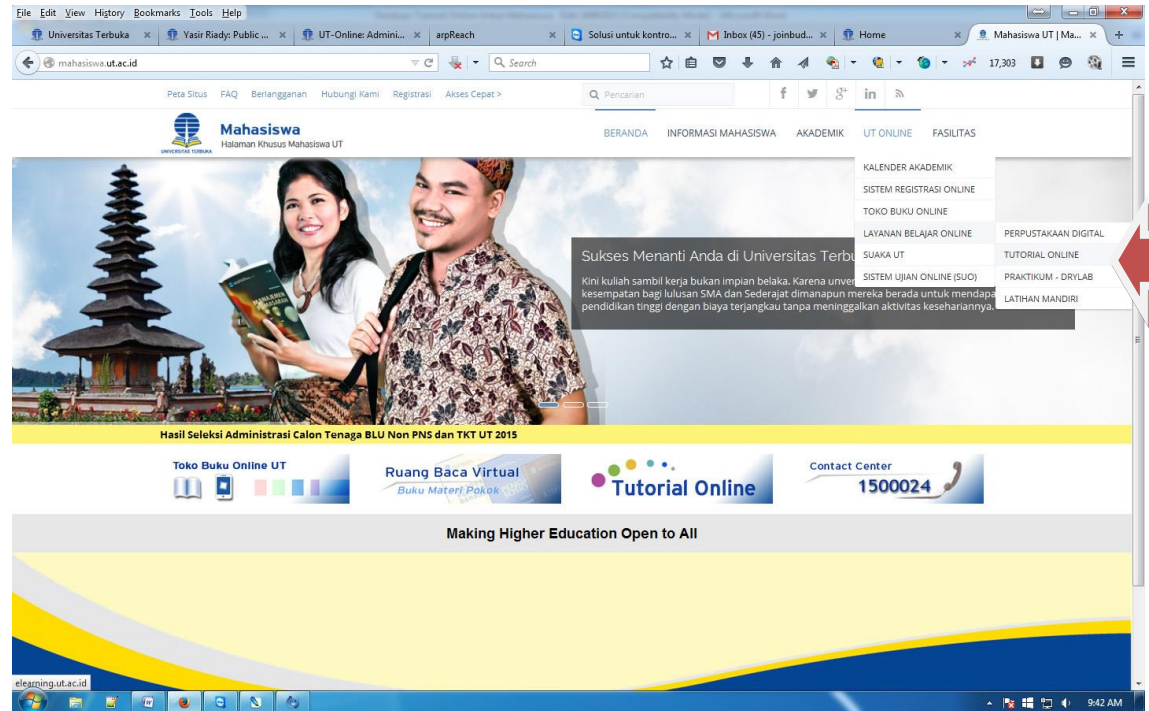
File Edit View History Bookmarks Tools Help

Universitas Terbuka × | Yasir Riady: Public ... × | UT-Online: Admini... × | arpReach × | Solusi untuk kontro... × | Inbox (45) - joinbud... × | Home × | Mahasiswa UT | Ma... ×

mahasiswa.ut.ac.id

Search

17,303

Peta Situs FAQ Berlangganan Hubungi Kami Registrasi Akses Cepat >

Pencarian

Mahasiswa
Halaman Khusus Mahasiswa UT

UNIVERSITAS TERBUKA

BERANDA INFORMASI MAHASISWA AKADEMIK UT ONLINE FASILITAS

KALENDER AKADEMIK
SISTEM REGISTRASI ONLINE
TOKO BUKU ONLINE
LAYANAN BELAJAR ONLINE
SUAKA UT
SISTEM UJIAN ONLINE (SUO)

PERPUSTAKAAN DIGITAL
TUTORIAL ONLINE
PRAKTIKUM - DRYLAB
LATIHAN MANDIRI

Sukses Menanti Anda di Universitas Terbu

Kini kuliah sambil kerja bukan impian belaka. Karena unver kesempatan bagi lulusan SMA dan Sederajat dimanapun mereka berada untuk mendapa pendidikan tinggi dengan biaya terjangkau tanpa meninggalkan aktivitas kesehariannya.

Hasil Seleksi Administrasi Calon Tenaga BLU Non PNS dan TKT UT 2015

Toko Buku Online UT

Ruang Baca Virtual
Buku Materi Pokok

Tutorial Online

Contact Center
1500024

Making Higher Education Open to All

elearning.ut.ac.id

9:42 AM